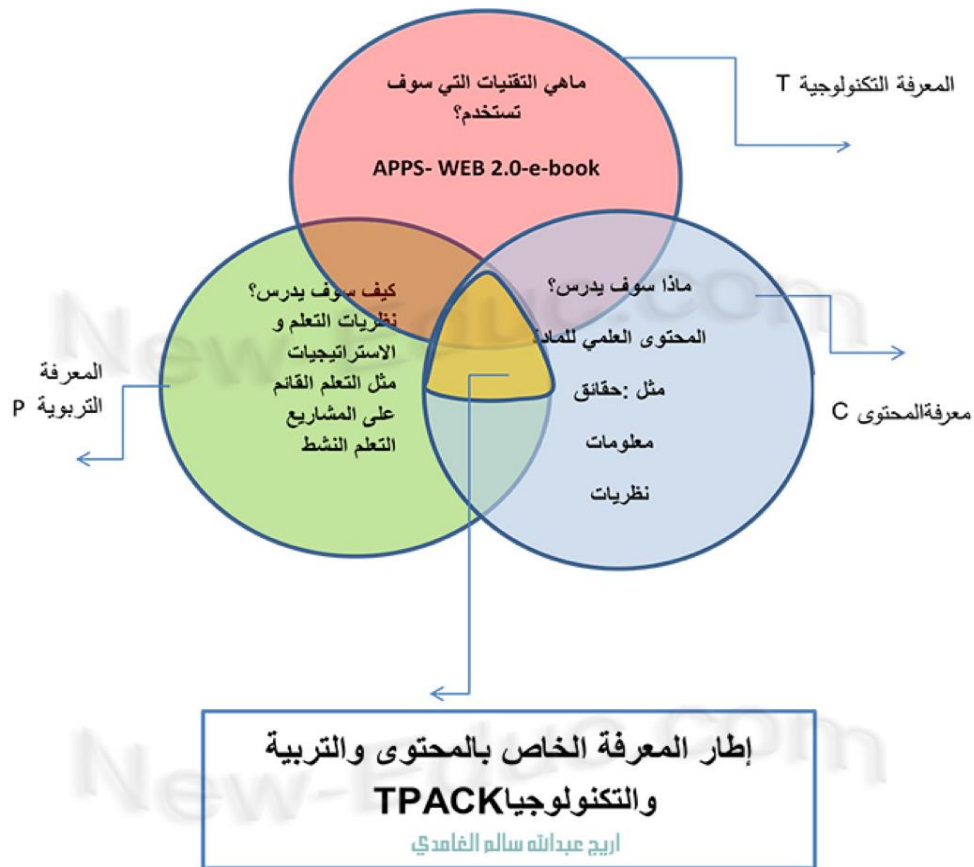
ماهي التقنيات التي سوف تستخدم؟

APPS- WEB 2.0-e-book

المعرفة التكنولوجية T

كيف سوف يدرس؟
نظريات التعلم و الاستراتيجيات مثل التعلم القائم على المشاريع التعلم النشط

المعرفة التربوية P

ماذا سوف يدرس؟
المحتوى العلمي للمادة
مثل :حقائق
معلومات
نظريات

معرفةالمحتوى C

New-Educ.com

إطار المعرفة الخاص بالمحتوى والتربية والتكنولوجياTPACK

اريج عبدالله سالم الغامدي

New-Educ.com